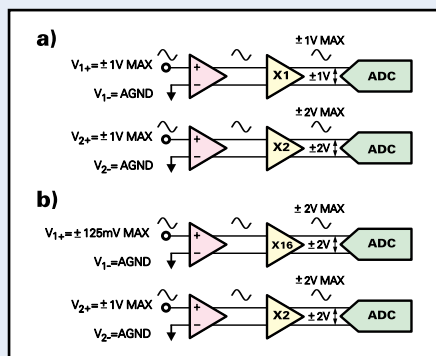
a)

$V_{1+}$= ± 1V MAX
$V_{1-}$= AGND
+
−
X1
± 1V MAX
±1V
ADC

$V_{2+}$= ± 1V MAX
$V_{2-}$= AGND
+
−
X2
± 2V MAX
±2V
ADC

b)

$V_{1+}$= ± 125mV MAX
$V_{1-}$=AGND
+
−
X16
± 2V MAX
±2V
ADC

$V_{2+}$= ± 1V MAX
$V_{2-}$=AGND
+
−
X2
± 2V MAX
±2V
ADC